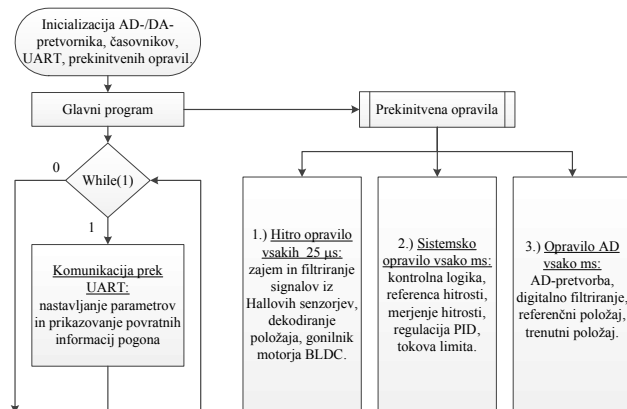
Inicializacija AD-/DA-pretvornika, časovnikov, UART, prekinitvenih opravil.

Glavni program

Prekinitvena opravila

0

While(1)

1

Komunikacija prek UART: nastavljanje parametrov in prikazovanje povratnih informacij pogona

1.) Hitro opravilo vsakih 25 μs: zajem in filtriranje signalov iz Hallovih senzorjev, dekodiranje položaja, gonilnik motorja BLDC.

2.) Sistemsko opravilo vsako ms: kontrolna logika, referenca hitrosti, merjenje hitrosti, regulacija PID, tokova limita.

3.) Opravilo AD vsako ms: AD-pretvorba, digitalno filtriranje, referenčni položaj, trenutni položaj.